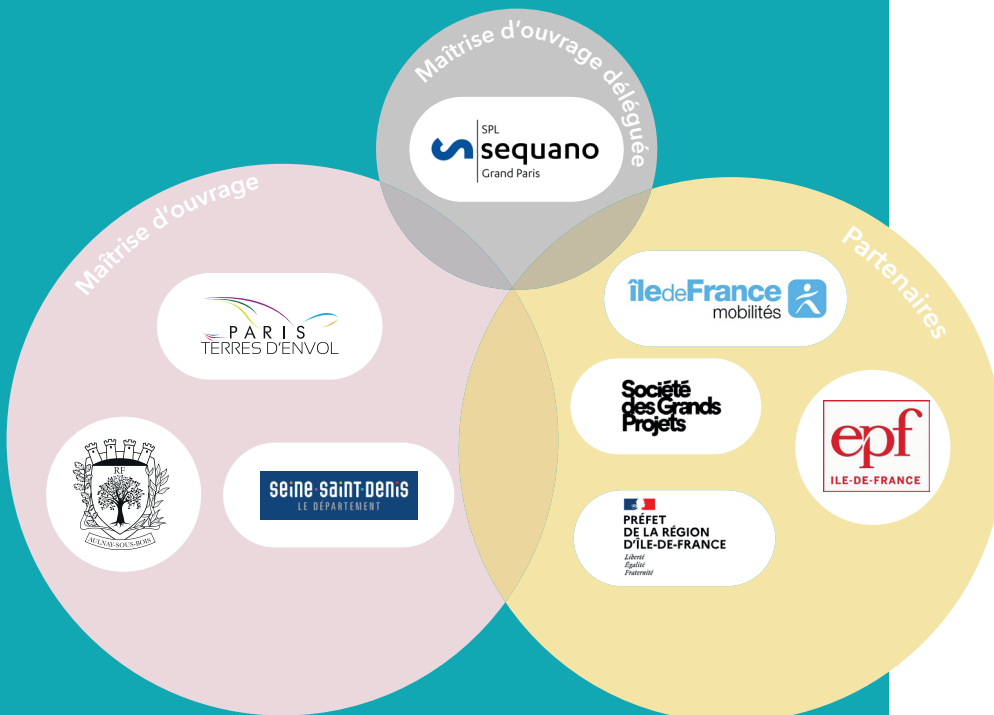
Maîtrise d'ouvrage déléguée

SPL sequano Grand Paris

Maîtrise d'ouvrage

PARIS TERRES D'ENVOL

RF

AULNAY-SOUS-BOIS

SEINE SAINT DENIS LE DÉPARTEMENT

Partenaires

îledeFrance mobilités

Société des Grands Projets

epf ILE-DE-FRANCE

PRÉFET DE LA RÉGION D'ÎLE-DE-FRANCE
Liberté
Égalité
Fraternité